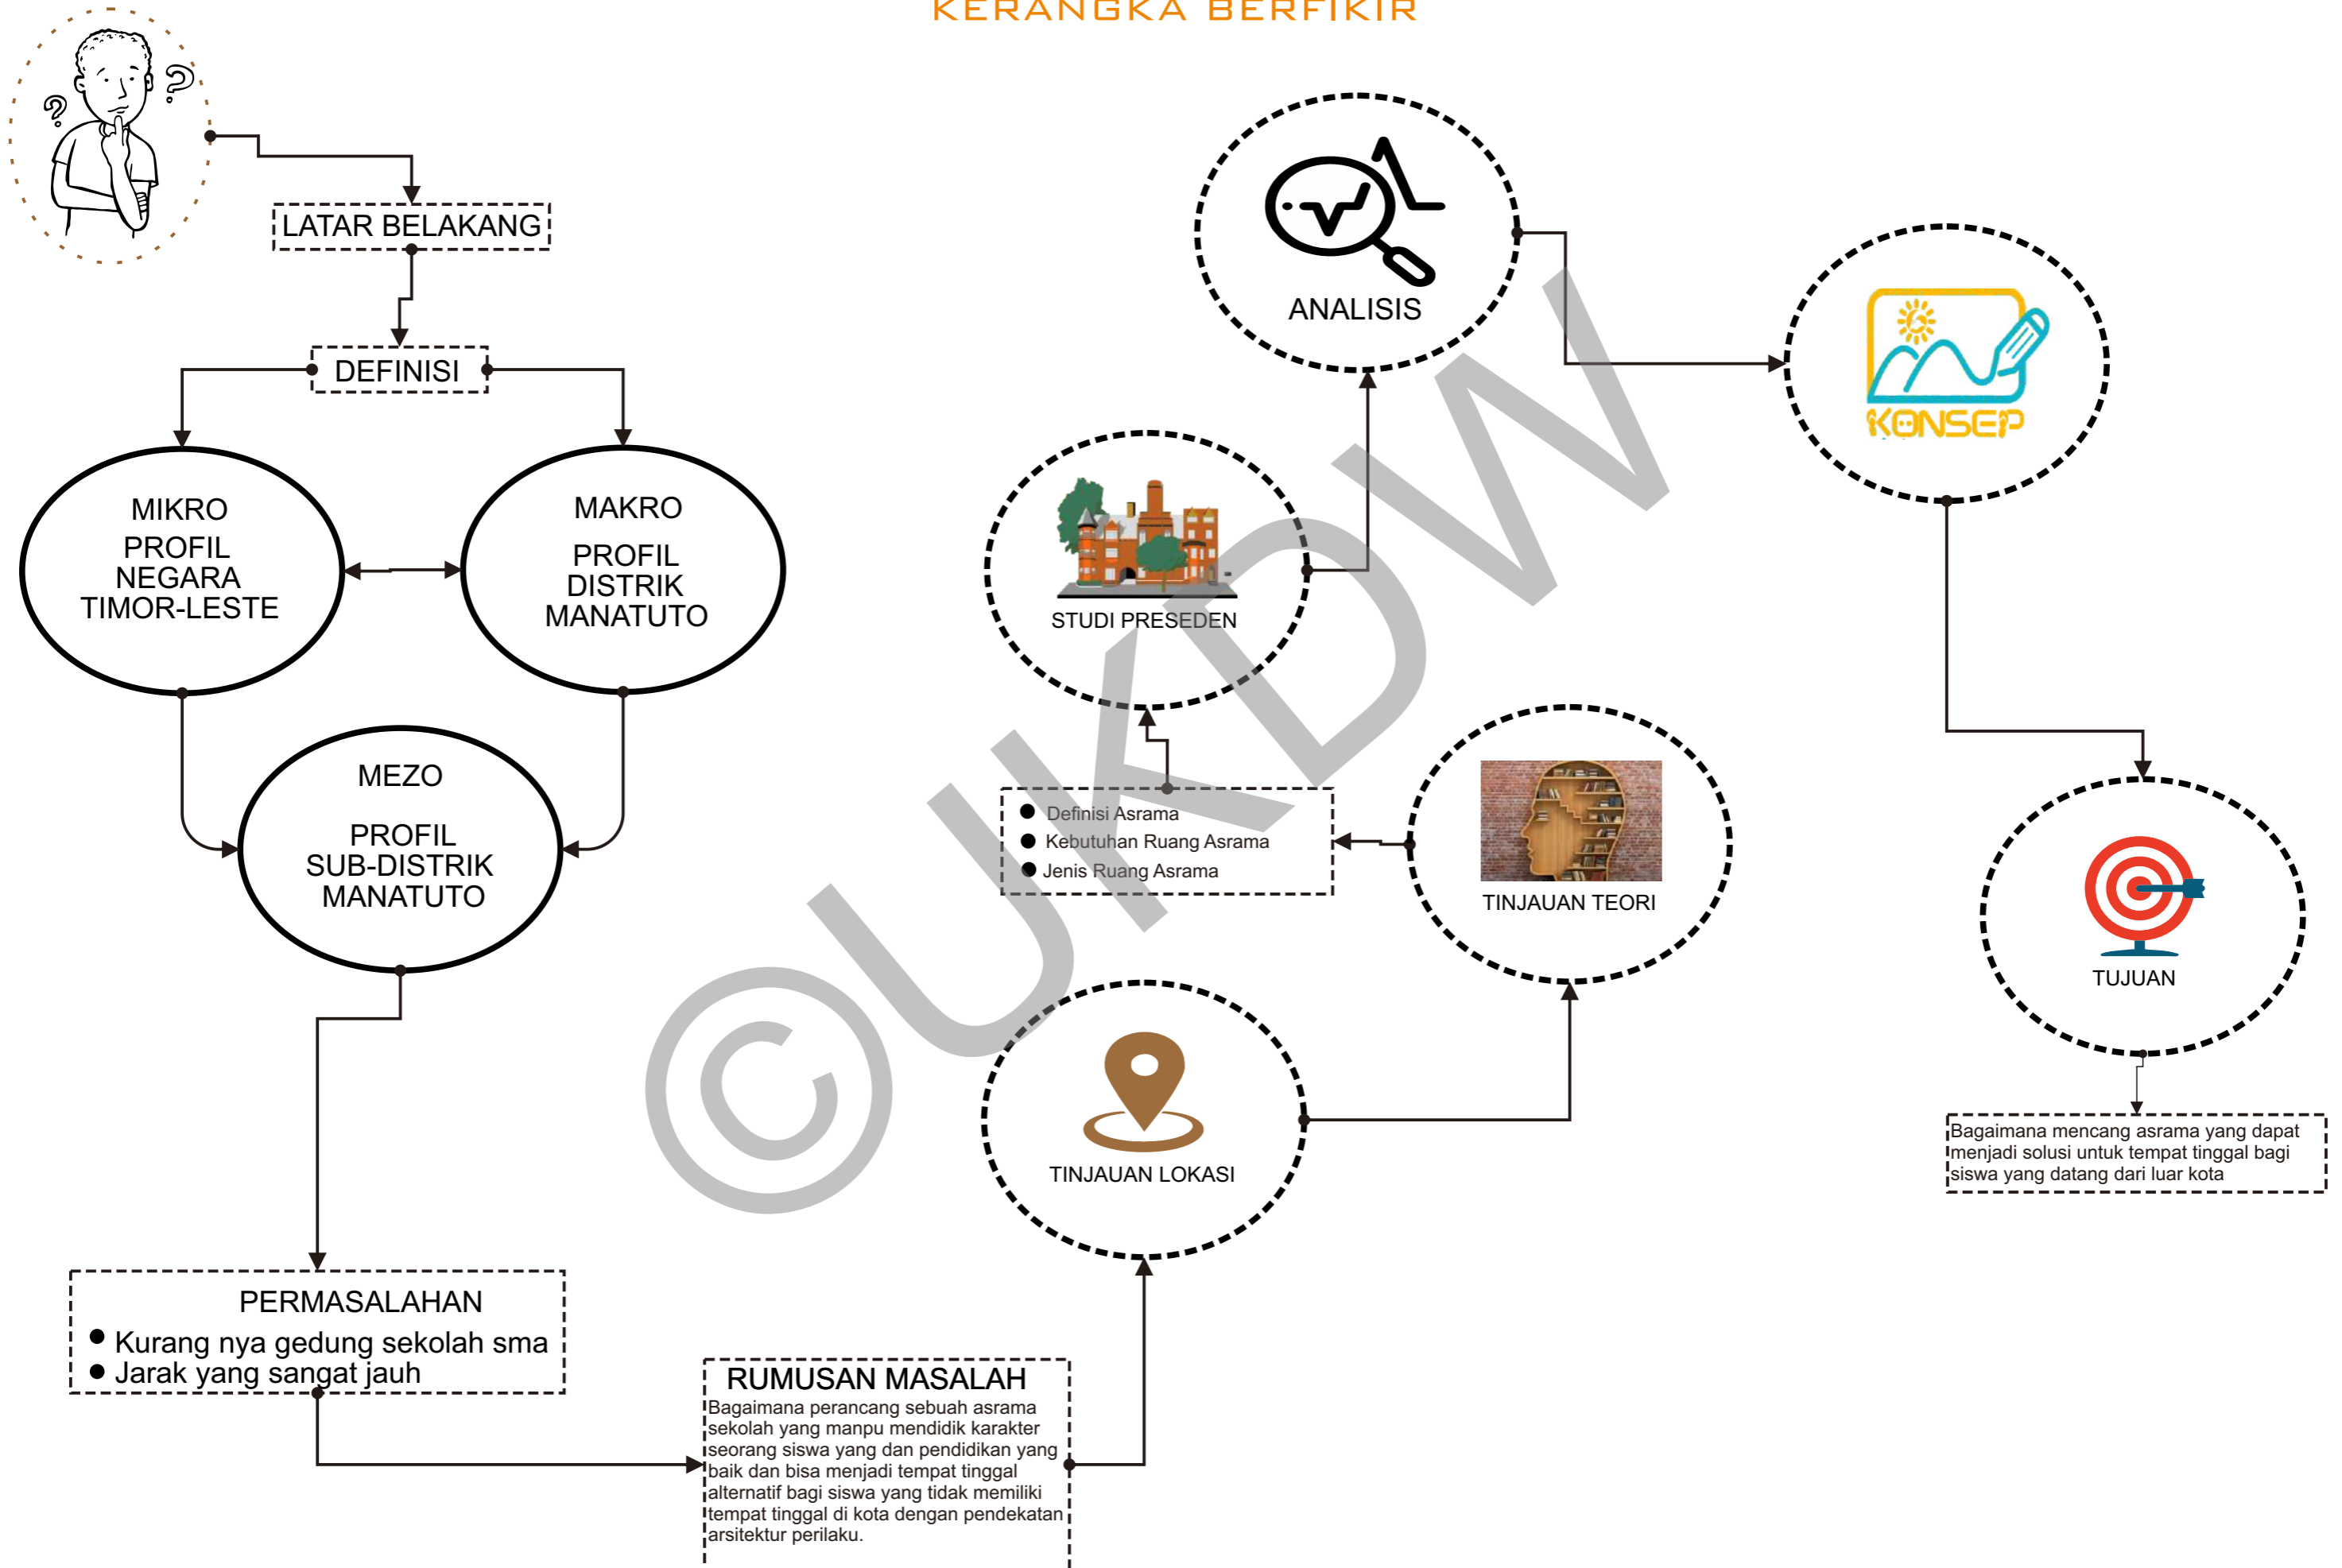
KERANGKA BERFIKIR

LATAR BELAKANG

DEFINISI

MIKRO
PROFIL
NEGARA
TIMOR-LESTE

MAKRO
PROFIL
DISTRIK
MANATUTO

MEZO
PROFIL
SUB-DISTRIK
MANATUTO

PERMASALAHAN
● Kurang nya gedung sekolah sma
● Jarak yang sangat jauh

RUMUSAN MASALAH
Bagaimana perancang sebuah asrama sekolah yang manpu mendidik karakter seorang siswa yang dan pendidikan yang baik dan bisa menjadi tempat tinggal alternatif bagi siswa yang tidak memiliki tempat tinggal di kota dengan pendekatan arsitektur perilaku.

TINJAUAN LOKASI

TINJAUAN TEORI

● Definisi Asrama
● Kebutuhan Ruang Asrama
● Jenis Ruang Asrama

STUDI PRESEDEN

ANALISIS

KONSEP

TUJUAN

Bagaimana mencang asrama yang dapat menjadi solusi untuk tempat tinggal bagi siswa yang datang dari luar kota

©UKDW